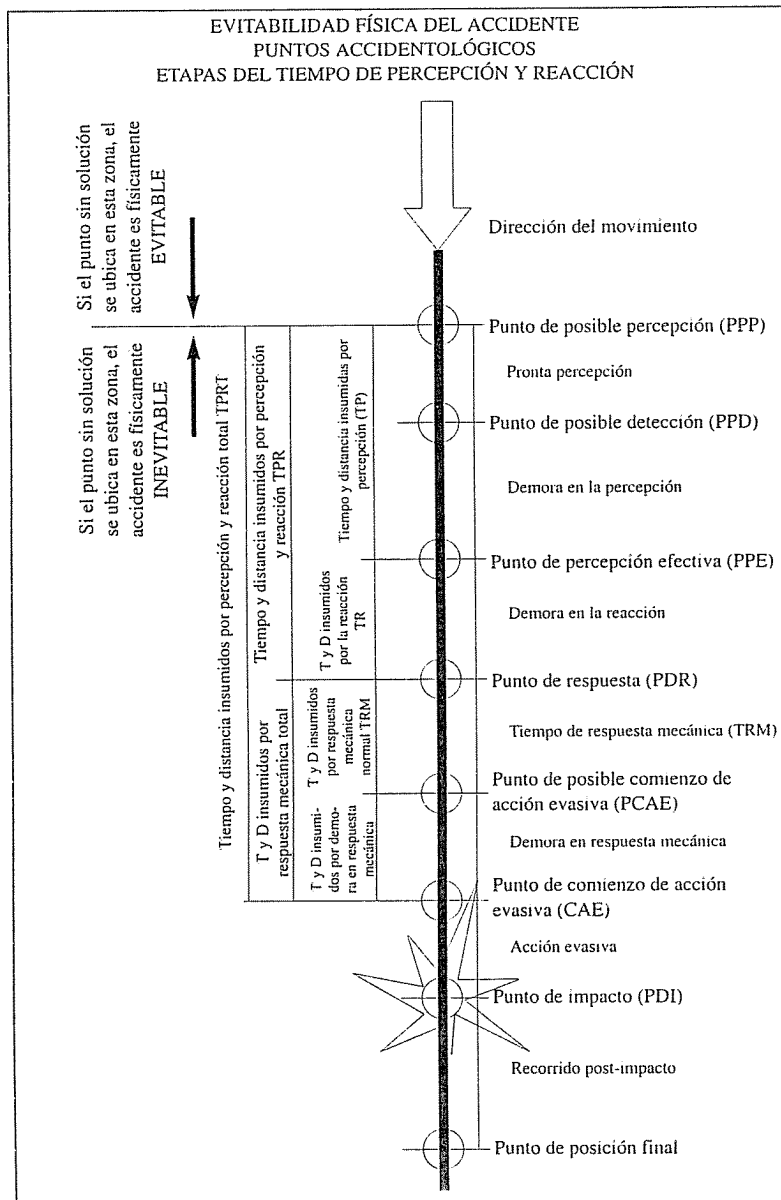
EVITABILIDAD FÍSICA DEL ACCIDENTE
PUNTOS ACCIDENTOLÓGICOS
ETAPAS DEL TIEMPO DE PERCEPCIÓN Y REACCIÓN

Si el punto sin solución se ubica en esta zona, el accidente es físicamente EVITABLE

Si el punto sin solución se ubica en esta zona, el accidente es físicamente INEVITABLE

Tiempo y distancia insumidos por percepción y reacción total TPRT

Tiempo y distancia insumidos por percepción y reacción TPR

Tiempo y distancia insumidas por percepción (TP)

T y D insumidos por la reacción TR

T y D insumidos por respuesta mecánica total

T y D insumidos por respuesta mecánica normal TRM

T y D insumidos por demora en respuesta mecánica

Dirección del movimiento

Punto de posible percepción (PPP)

Pronta percepción

Punto de posible detección (PPD)

Demora en la percepción

Punto de percepción efectiva (PPE)

Demora en la reacción

Punto de respuesta (PDR)

Tiempo de respuesta mecánica (TRM)

Punto de posible comienzo de acción evasiva (PCAE)

Demora en respuesta mecánica

Punto de comienzo de acción evasiva (CAE)

Acción evasiva

Punto de impacto (PDI)

Recorrido post-impacto

Punto de posición final